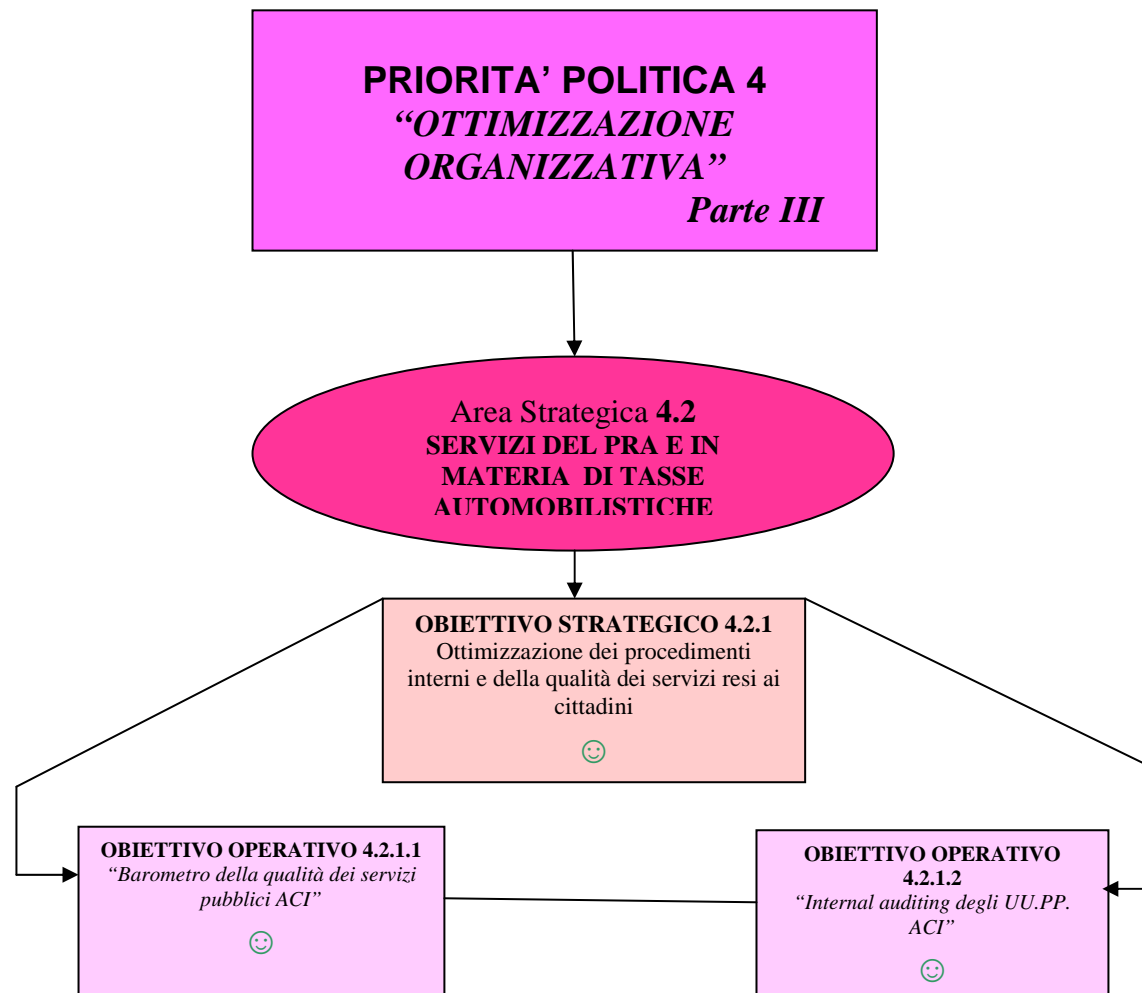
PRIORITA' POLITICA 4
*"OTTIMIZZAZIONE ORGANIZZATIVA"*
*Parte III*

Area Strategica **4.2**
**SERVIZI DEL PRA E IN MATERIA DI TASSE AUTOMOBILISTICHE**

**OBIETTIVO STRATEGICO 4.2.1**
Ottimizzazione dei procedimenti interni e della qualità dei servizi resi ai cittadini
☺

**OBIETTIVO OPERATIVO 4.2.1.1**
*"Barometro della qualità dei servizi pubblici ACI"*
☺

**OBIETTIVO OPERATIVO 4.2.1.2**
*"Internal auditing degli UU.PP. ACI"*
☺